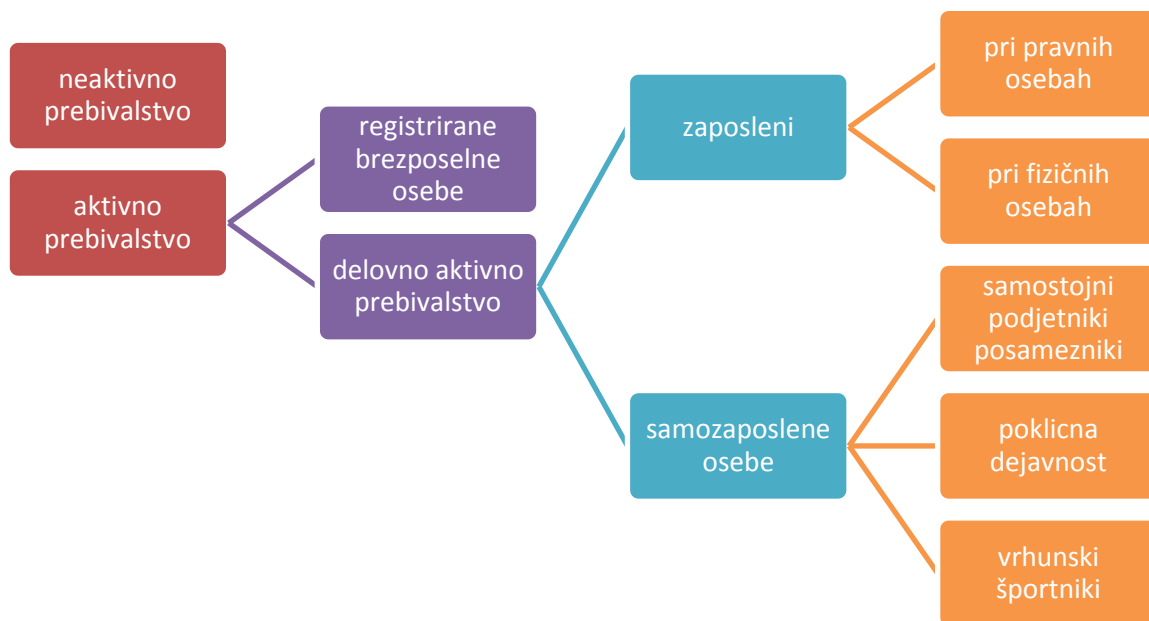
neaktivno prebivalstvo

aktivno prebivalstvo

registrirane brezposelne osebe

delovno aktivno prebivalstvo

zaposleni

samozaposlene osebe

pri pravnih osebah

pri fizičnih osebah

samostojni podjetniki posamezniki

poklicna dejavnost

vrhunski športniki